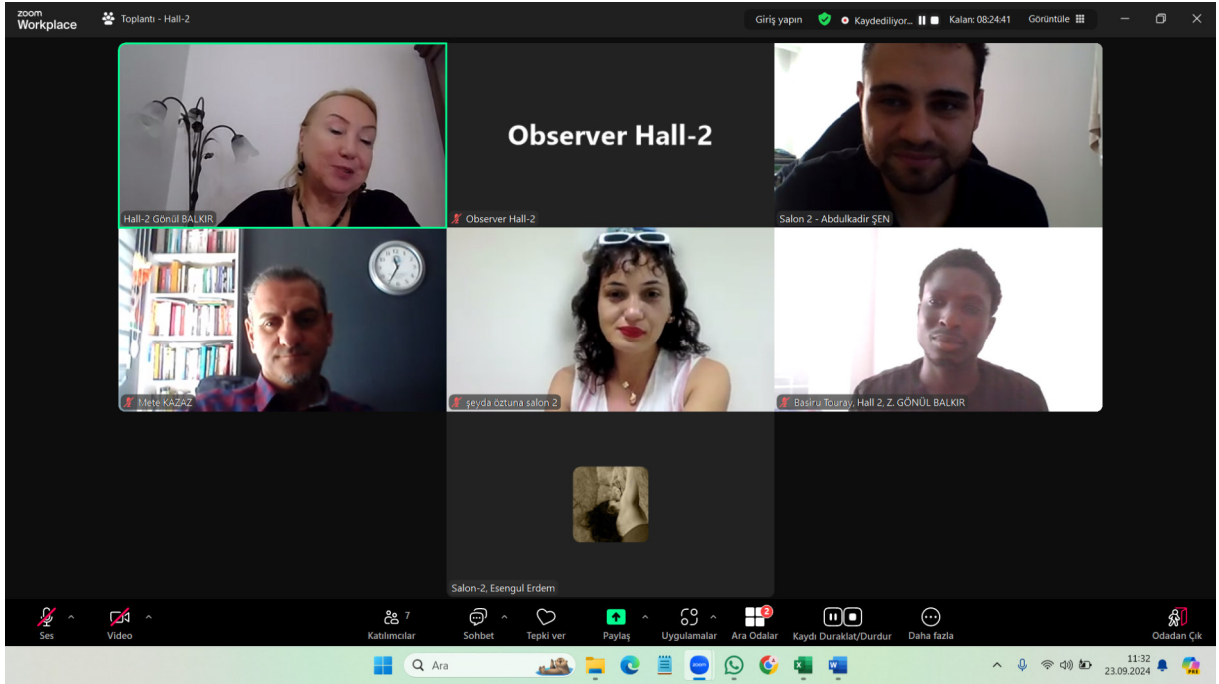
zoom Workplace
Toplantı - Hall-2
Giriş yapın
Kaydediliyor...
Kalan: 08:24:41
Görüntüle

Observer Hall-2

Hall-2 Gönül BALKIR
Observer Hall-2
Salon 2 - Abdulkadir ŞEN
Mete KAZAZ
şeyda öztuna salon 2
Basiru Touray, Hall 2, Z. GÖNÜL BALKIR
Salon-2, Esengul Erdem

Ses
Video
7
Katılımcılar
Sohbet
Tepki ver
Paylaş
Uygulamalar
2
Ara Odalar
Kaydı Duraklat/Durdur
Daha fazla
Odadan Çık

Ara
11:32
23.09.2024